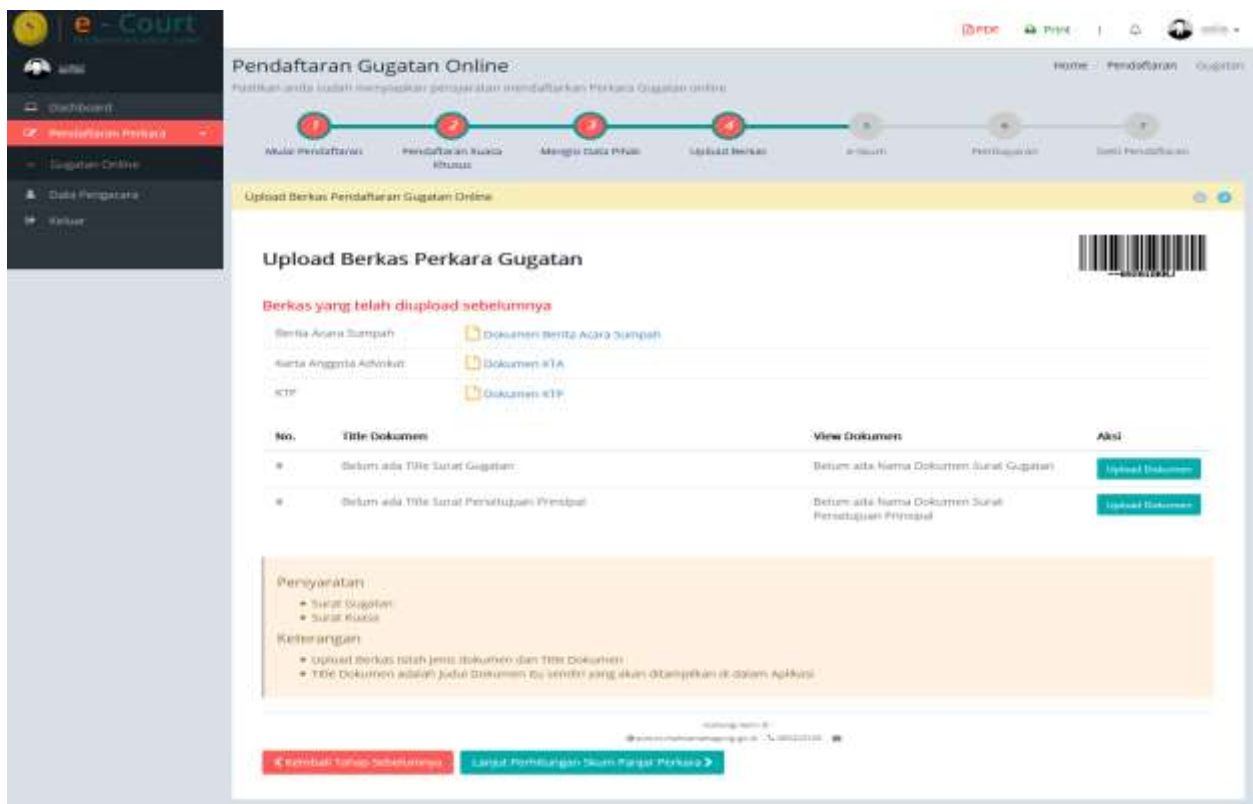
e - Court

PDF Print

advo

Dashboard
Pendaftaran Perkara
Gugatan Online
Data Pengacara
Keluar

Pendaftaran Gugatan Online
Pastikan anda sudah menyiapkan persyaratan mendaftarkan Perkara Gugatan online

Home Pendaftaran Gugatan

1 Mulai Pendaftaran
2 Pendaftaran Kuasa Khusus
3 Mengisi Data Pihak
4 Upload Berkas
5 e-Skum
6 Pembayaran
7 Selesai Pendaftaran

Upload Berkas Pendaftaran Gugatan Online

Upload Berkas Perkara Gugatan

Berkas yang telah diupload sebelumnya

Berita Acara Sumpah Dokumen Berita Acara Sumpah
Kartu Anggota Advokat Dokumen KTA
KTP Dokumen KTP

| No. | Title Dokumen | View Dokumen | Aksi |
|---|---|---|---|
| # | Belum ada Title Surat Gugatan | Belum ada Nama Dokumen Surat Gugatan | Upload Dokumen |
| # | Belum ada Title Surat Persetujuan Prinsipal | Belum ada Nama Dokumen Surat Persetujuan Prinsipal | Upload Dokumen |

Persyaratan
• Surat Gugatan
• Surat Kuasa
Keterangan
• Upload Berkas isilah jenis dokumen dan Title Dokumen
• Title Dokumen adalah Judul Dokumen itu sendiri yang akan ditampilkan di dalam Aplikasi

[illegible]

Kembali Tahap Sebelumnya
Lanjut Perhitungan Skum Panjar Perkara